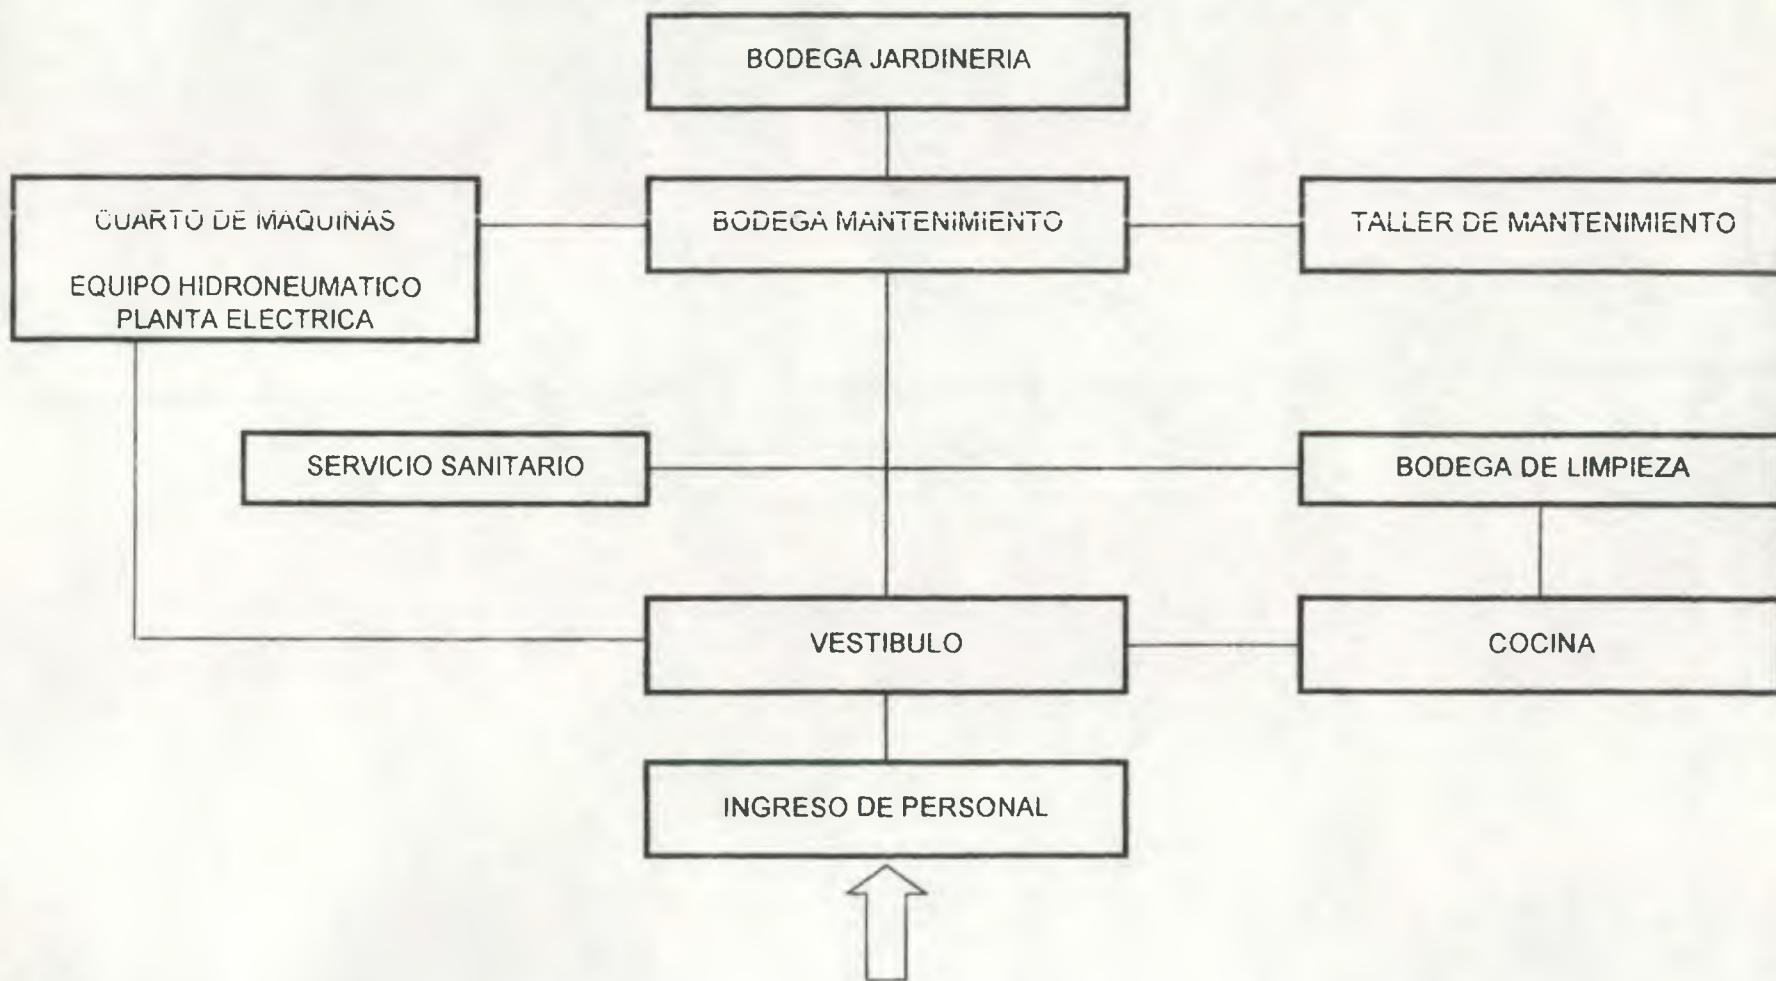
BODEGA JARDINERIA

CUARTO DE MAQUINAS

EQUIPO HIDRONEUMATICO
PLANTA ELECTRICA

BODEGA MANTENIMIENTO

TALLER DE MANTENIMIENTO

SERVICIO SANITARIO

BODEGA DE LIMPIEZA

VESTIBULO

COCINA

INGRESO DE PERSONAL